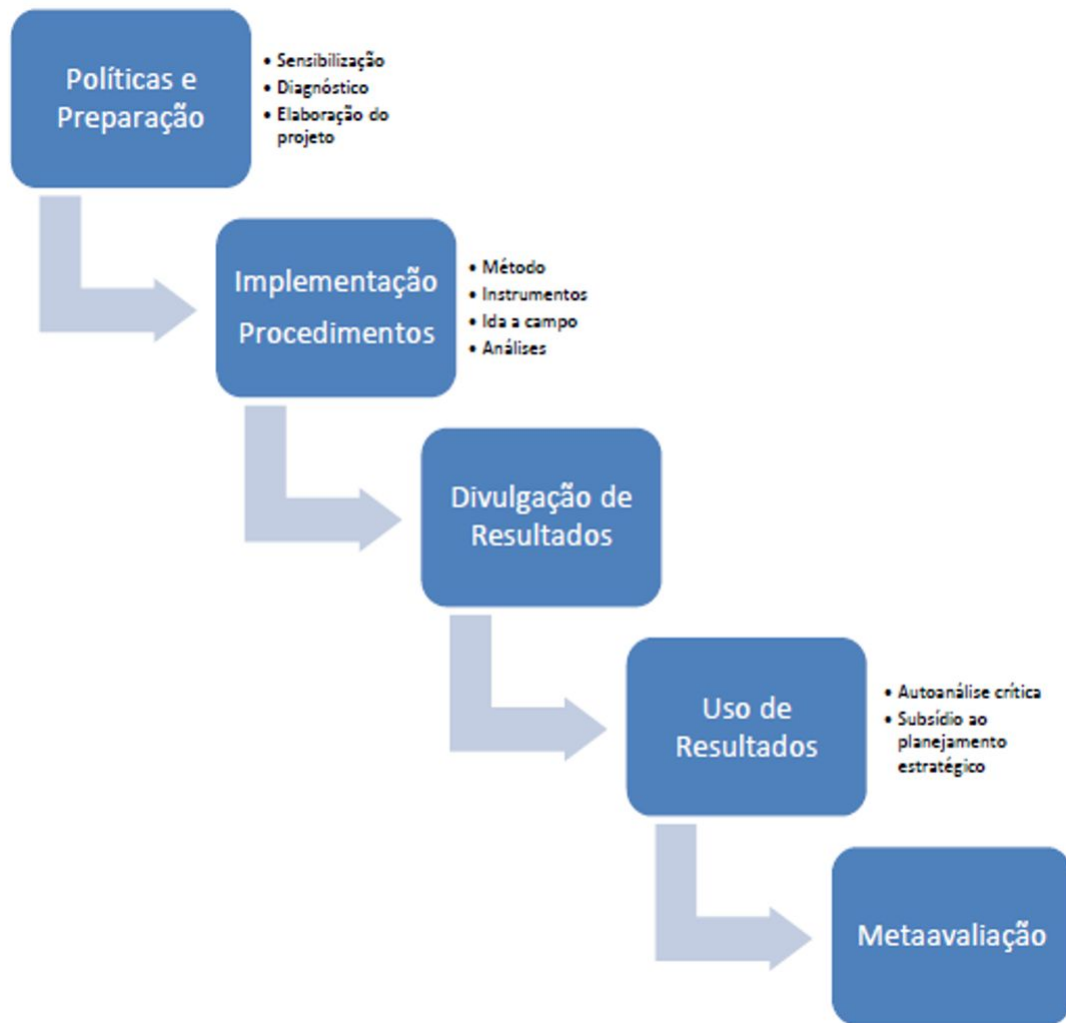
Políticas e Preparação

- Sensibilização
- Diagnóstico
- Elaboração do projeto

Implementação Procedimentos

- Método
- Instrumentos
- Ida a campo
- Análises

Divulgação de Resultados

Uso de Resultados

- Autoanálise crítica
- Subsídio ao planejamento estratégico

Metaavaliação